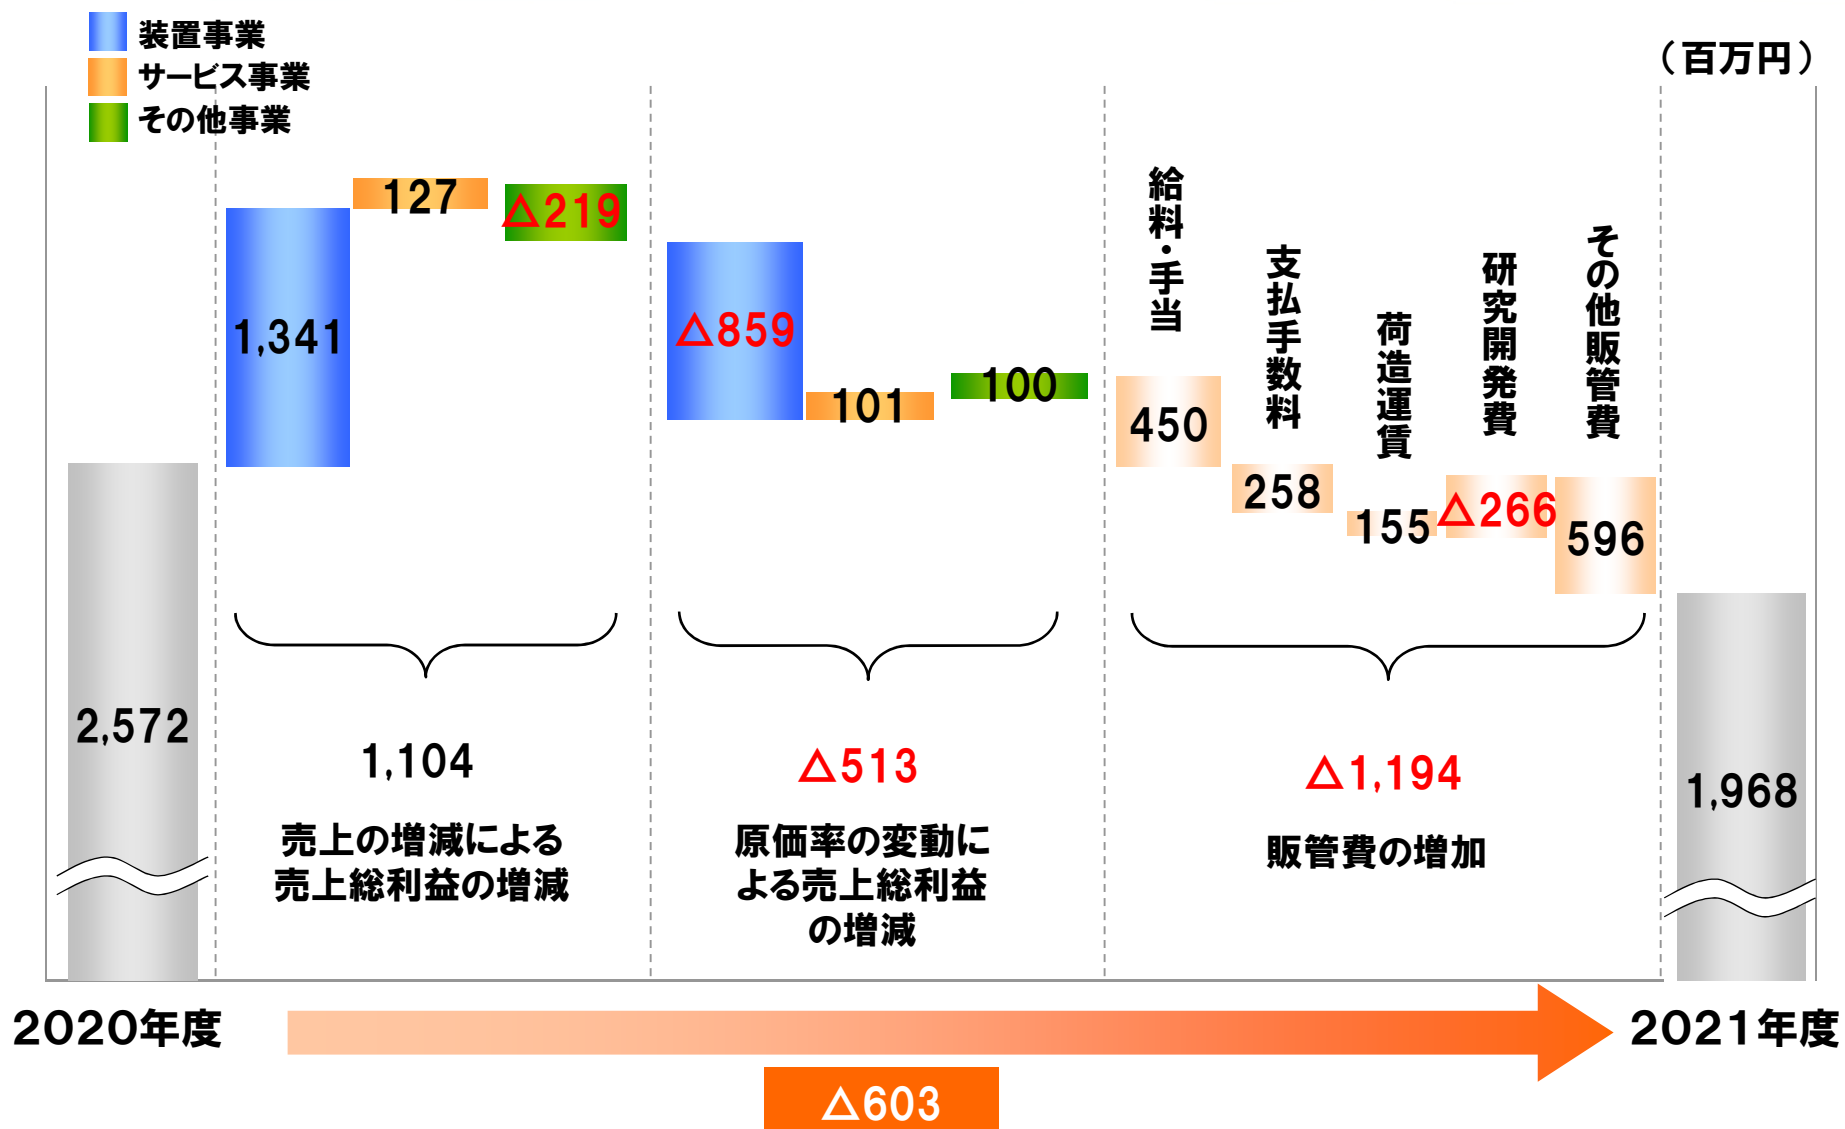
装置事業
サービス事業
その他事業

（百万円）

2,572

1,341
127
△219

1,104
売上の増減による売上総利益の増減

△859
101
100

△513
原価率の変動による売上総利益の増減

給料・手当
支払手数料
荷造運賃
研究開発費
その他販管費

450
258
155
△266
596

△1,194
販管費の増加

1,968

2020年度
2021年度
△603